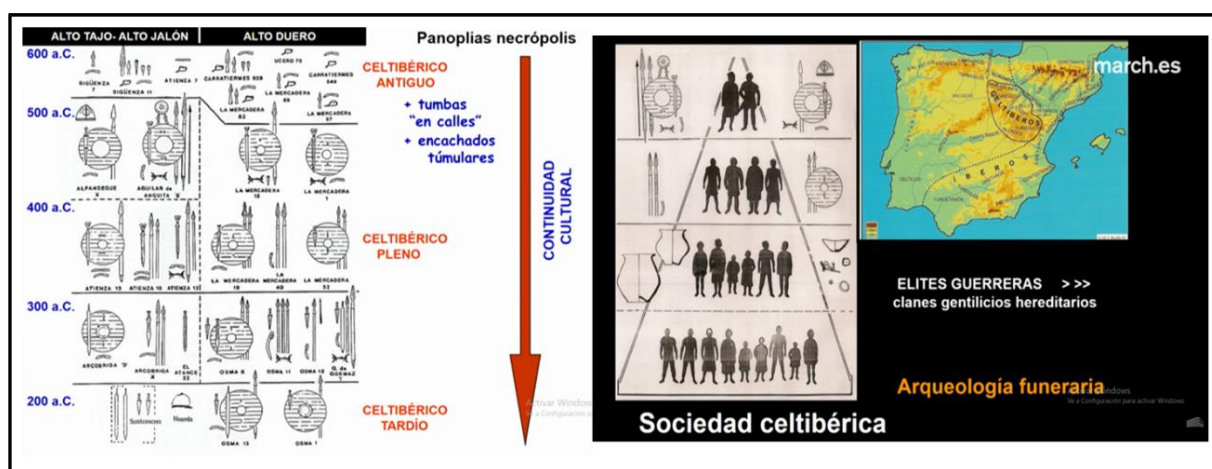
| ALTO TAJO- ALTO JALÓN | ALTO DUERO |
|---|---|

Panoplias necrópolis

600 a.C.
SIGÜENZA 7
SIGÜENZA 11
ATIENZA 7
CARRATIERMES 608
UCERO 79
CARRATIERMES 549
LA MERCADERA 69
LA MERCADERA 82
LA MERCADERA 57

CELTIBÉRICO ANTIGUO

+ tumbas "en calles"
+ encachados túmulares

500 a.C.
ALPANSEQUE X
AGUILAR de ANGUITA V
LA MERCADERA 15
LA MERCADERA 1

400 a.C.
ATIENZA 13
ATIENZA 15
ATIENZA 12
LA MERCADERA 19
LA MERCADERA 40
LA MERCADERA 52

CELTIBÉRICO PLENO

CONTINUIDAD CULTURAL

300 a.C.
ARCOBRIGA 'D'
ARCOBRIGA K
EL ATANCE 22
OSMA B
OSMA 11
OSMA 10
G. de GORMAZ

200 a.C.
Sontonosa
Huerta
OSMA 13
OSMA 1

CELTIBÉRICO TARDÍO

Activar Windows
Ve a Configuración para activar Windows.

march.es

CELTIBEROS
IBEROS

ELITES GUERRERAS > >>
clanes gentilicios hereditarios

Arqueología funeraria

Activar Windows
Ve a Configuración para activar Windows.

Sociedad celtibérica